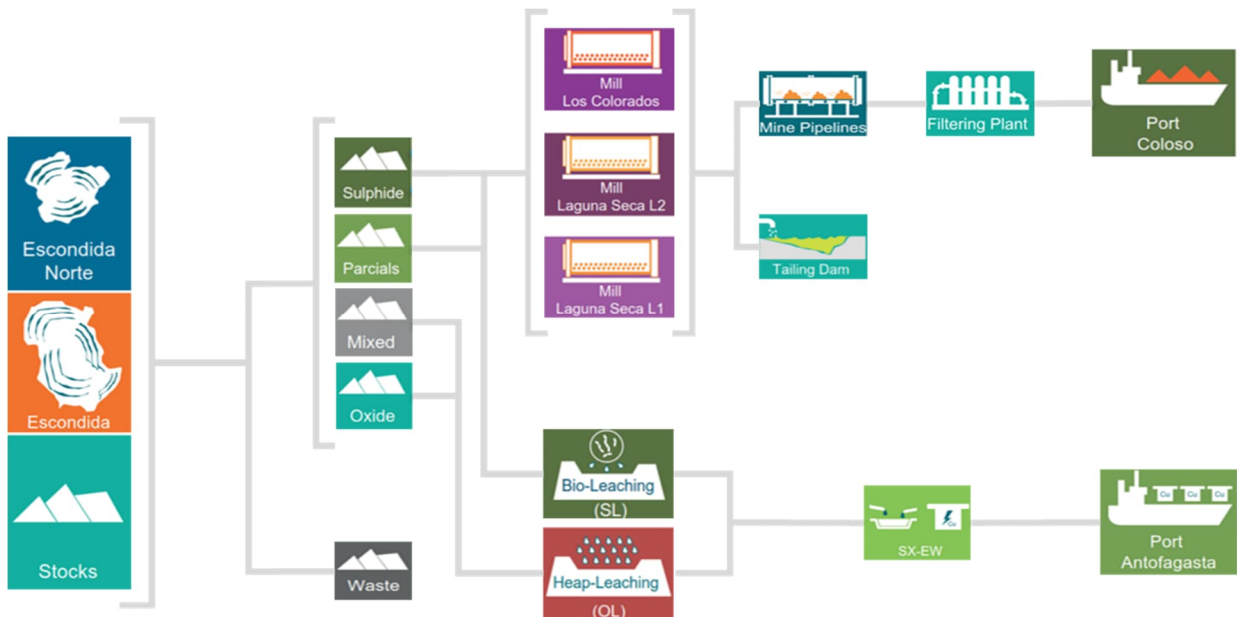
Escondida Norte

Escondida

Stocks

Sulphide

Parcials

Mixed

Oxide

Waste

Mill
Los Colorados

Mill
Laguna Seca L2

Mill
Laguna Seca L1

Mine Pipelines

Filtering Plant

Port
Coloso

Tailing Dam

Bio-Leaching
(SL)

Heap-Leaching
(OL)

Cu

SX-EW

Cu Cu Cu

Port
Antofagasta